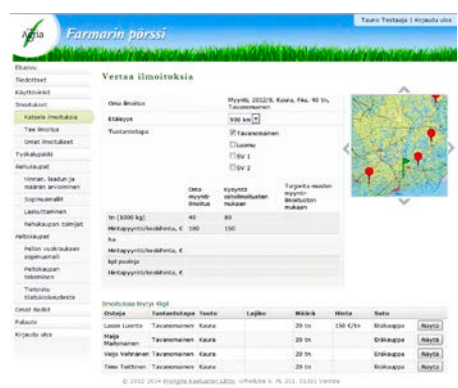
Agria Farmarin pörssi

Tauno Testaaja | Kirjaudu ulos

Etusivu
Tiedotteet
Käyttöohjeet
Ilmoitukset
Katsele ilmoituksia
Tee ilmoitus
Omat ilmoitukset
Työkalupakki
Rehukaupat
Hinnan, laadun ja määrän arvioiminen
Sopimusmallit
Laskuttaminen
Rehukaupan toimijat
Peltokaupat
Pellon vuokrauksen sopimukset
Peltokaupan tekeminen
Tietoisku tilatukiasioista
Omat tiedot
Palaute
Kirjaudu ulos

Vertaa ilmoituksia

| Oma ilmoitus | Myynti, 2012/8, Kaura, Pkk, 40 tn, Tavanomainen |
|---|---|
| Etäisyys | 500 km |
| Tuotantotapa | Tavanomainen / Luomu / SV 1 / SV 2 |

| | Oma myynti-ilmoitus | Kysyntä ostoilmoitusten mukaan | Tarjonta muiden myynti-ilmoitusten mukaan |
|---|---|---|---|
| tn (1000 kg) | 40 | 80 | |
| Hintapyyntö/keskihinta, € | 180 | 150 | |
| ha | | | |
| Hintapyyntö/keskihinta, € | | | |
| kpl paalejа | | | |
| Hintapyyntö/keskihinta, € | | | |

Ilmoituksia löytyi 4kpl

| Ostaja | Tuotantotapa | Tuote | Lajike | Määrä | Hinta | Sato | |
|---|---|---|---|---|---|---|---|
| Lasse Luonto | Tavanomainen | Kaura | | 20 tn | 150 €/tn | Eräkauppa | Näytä |
| Maija Maitonen | Tavanomainen | Kaura | | 20 tn | | Eräkauppa | Näytä |
| Veijo Vehnänen | Tavanomainen | Kaura | | 20 tn | | Eräkauppa | Näytä |
| Teea Tuottaja | Tavanomainen | Kaura | | 20 tn | | Eräkauppa | Näytä |

© 2012-2014 ProAgria Keskusten Liitto, Urheilutie 6, PL 251, 01301 Vantaa